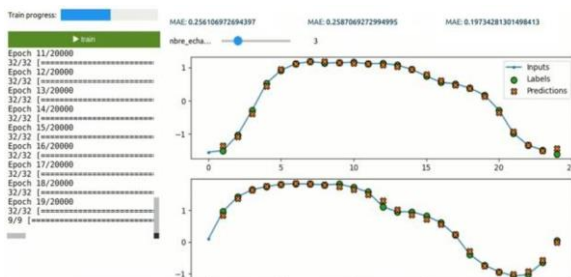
Train progress:

▶ train

Epoch 11/20000
32/32 [==============================
Epoch 12/20000
32/32 [==============================
Epoch 13/20000
32/32 [==============================
Epoch 14/20000
32/32 [==============================
Epoch 15/20000
32/32 [==============================
Epoch 16/20000
32/32 [==============================
Epoch 17/20000
32/32 [==============================
Epoch 18/20000
32/32 [==============================
Epoch 19/20000
32/32 [==============================
9/9 [==============================

MAE: 0.256106972694397

MAE: 0.2587069272994995

MAE: 0.19734281301498413

nbre_echa... 3

Inputs
Labels
Predictions

1
0
−1
0
5
10
15
20

1
0
−1